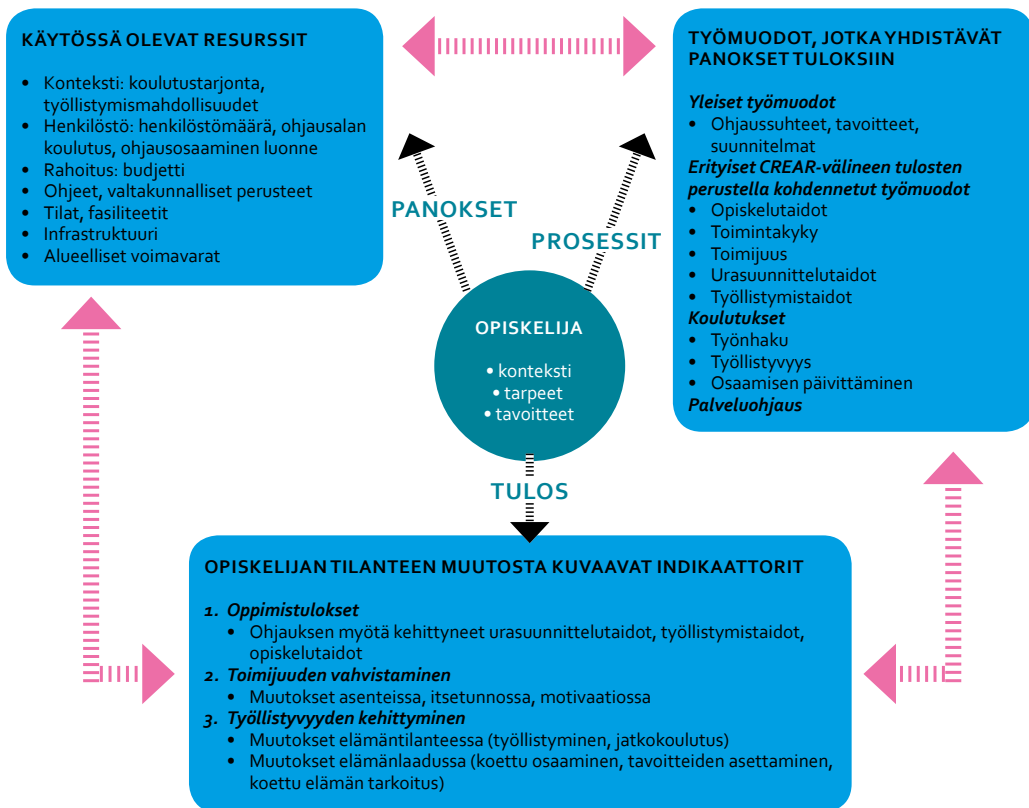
KÄYTÖSSÄ OLEVAT RESURSSIT

- Konteksti: koulutustarjonta, työllistymismahdollisuudet
- Henkilöstö: henkilöstömäärä, ohjausalan koulutus, ohjausosaaminen luonne
- Rahoitus: budjetti
- Ohjeet, valtakunnalliset perusteet
- Tilat, fasiliteetit
- Infrastruktuuri
- Alueelliset voimavarat

TYÖMUODOT, JOTKA YHDISTÄVÄT PANOKSET TULOKSIIN

*Yleiset työmuodot*
- Ohjaussuhteet, tavoitteet, suunnitelmat

*Erityiset CREAR-välineen tulosten perustella kohdennetut työmuodot*
- Opiskelutaidot
- Toimintakyky
- Toimijuus
- Urasuunnittelutaidot
- Työllistymistaidot

*Koulutukset*
- Työnhaku
- Työllistyvyys
- Osaamisen päivittäminen

*Palveluohjaus*

PANOKSET

PROSESSIT

OPISKELIJA
• konteksti
• tarpeet
• tavoitteet

TULOS

OPISKELIJAN TILANTEEN MUUTOSTA KUVAAVAT INDIKAATTORIT

*1. Oppimistulokset*
- Ohjauksen myötä kehittyneet urasuunnittelutaidot, työllistymistaidot, opiskelutaidot

*2. Toimijuuden vahvistaminen*
- Muutokset asenteissa, itsetunnossa, motivaatiossa

*3. Työllistyvyyden kehittyminen*
- Muutokset elämäntilanteessa (työllistyminen, jatkokoulutus)
- Muutokset elämänlaadussa (koettu osaaminen, tavoitteiden asettaminen, koettu elämän tarkoitus)